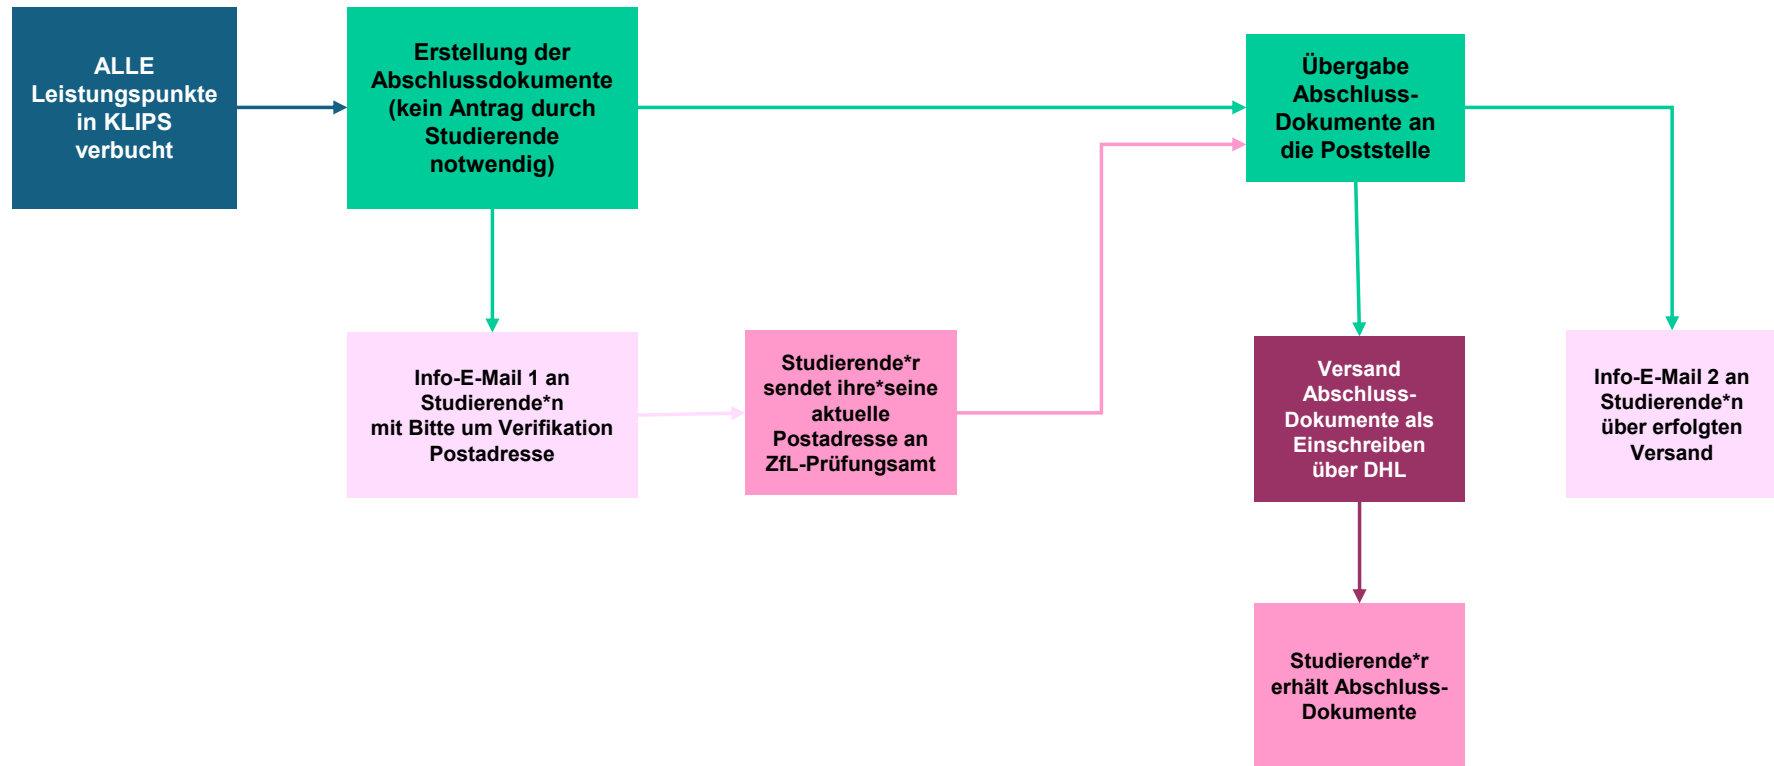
ALLE Leistungspunkte in KLIPS verbucht

Erstellung der Abschlussdokumente (kein Antrag durch Studierende notwendig)

Übergabe Abschluss-Dokumente an die Poststelle

Info-E-Mail 1 an Studierende*n mit Bitte um Verifikation Postadresse

Studierende*r sendet ihre*seine aktuelle Postadresse an ZfL-Prüfungsamt

Versand Abschluss-Dokumente als Einschreiben über DHL

Info-E-Mail 2 an Studierende*n über erfolgten Versand

Studierende*r erhält Abschluss-Dokumente